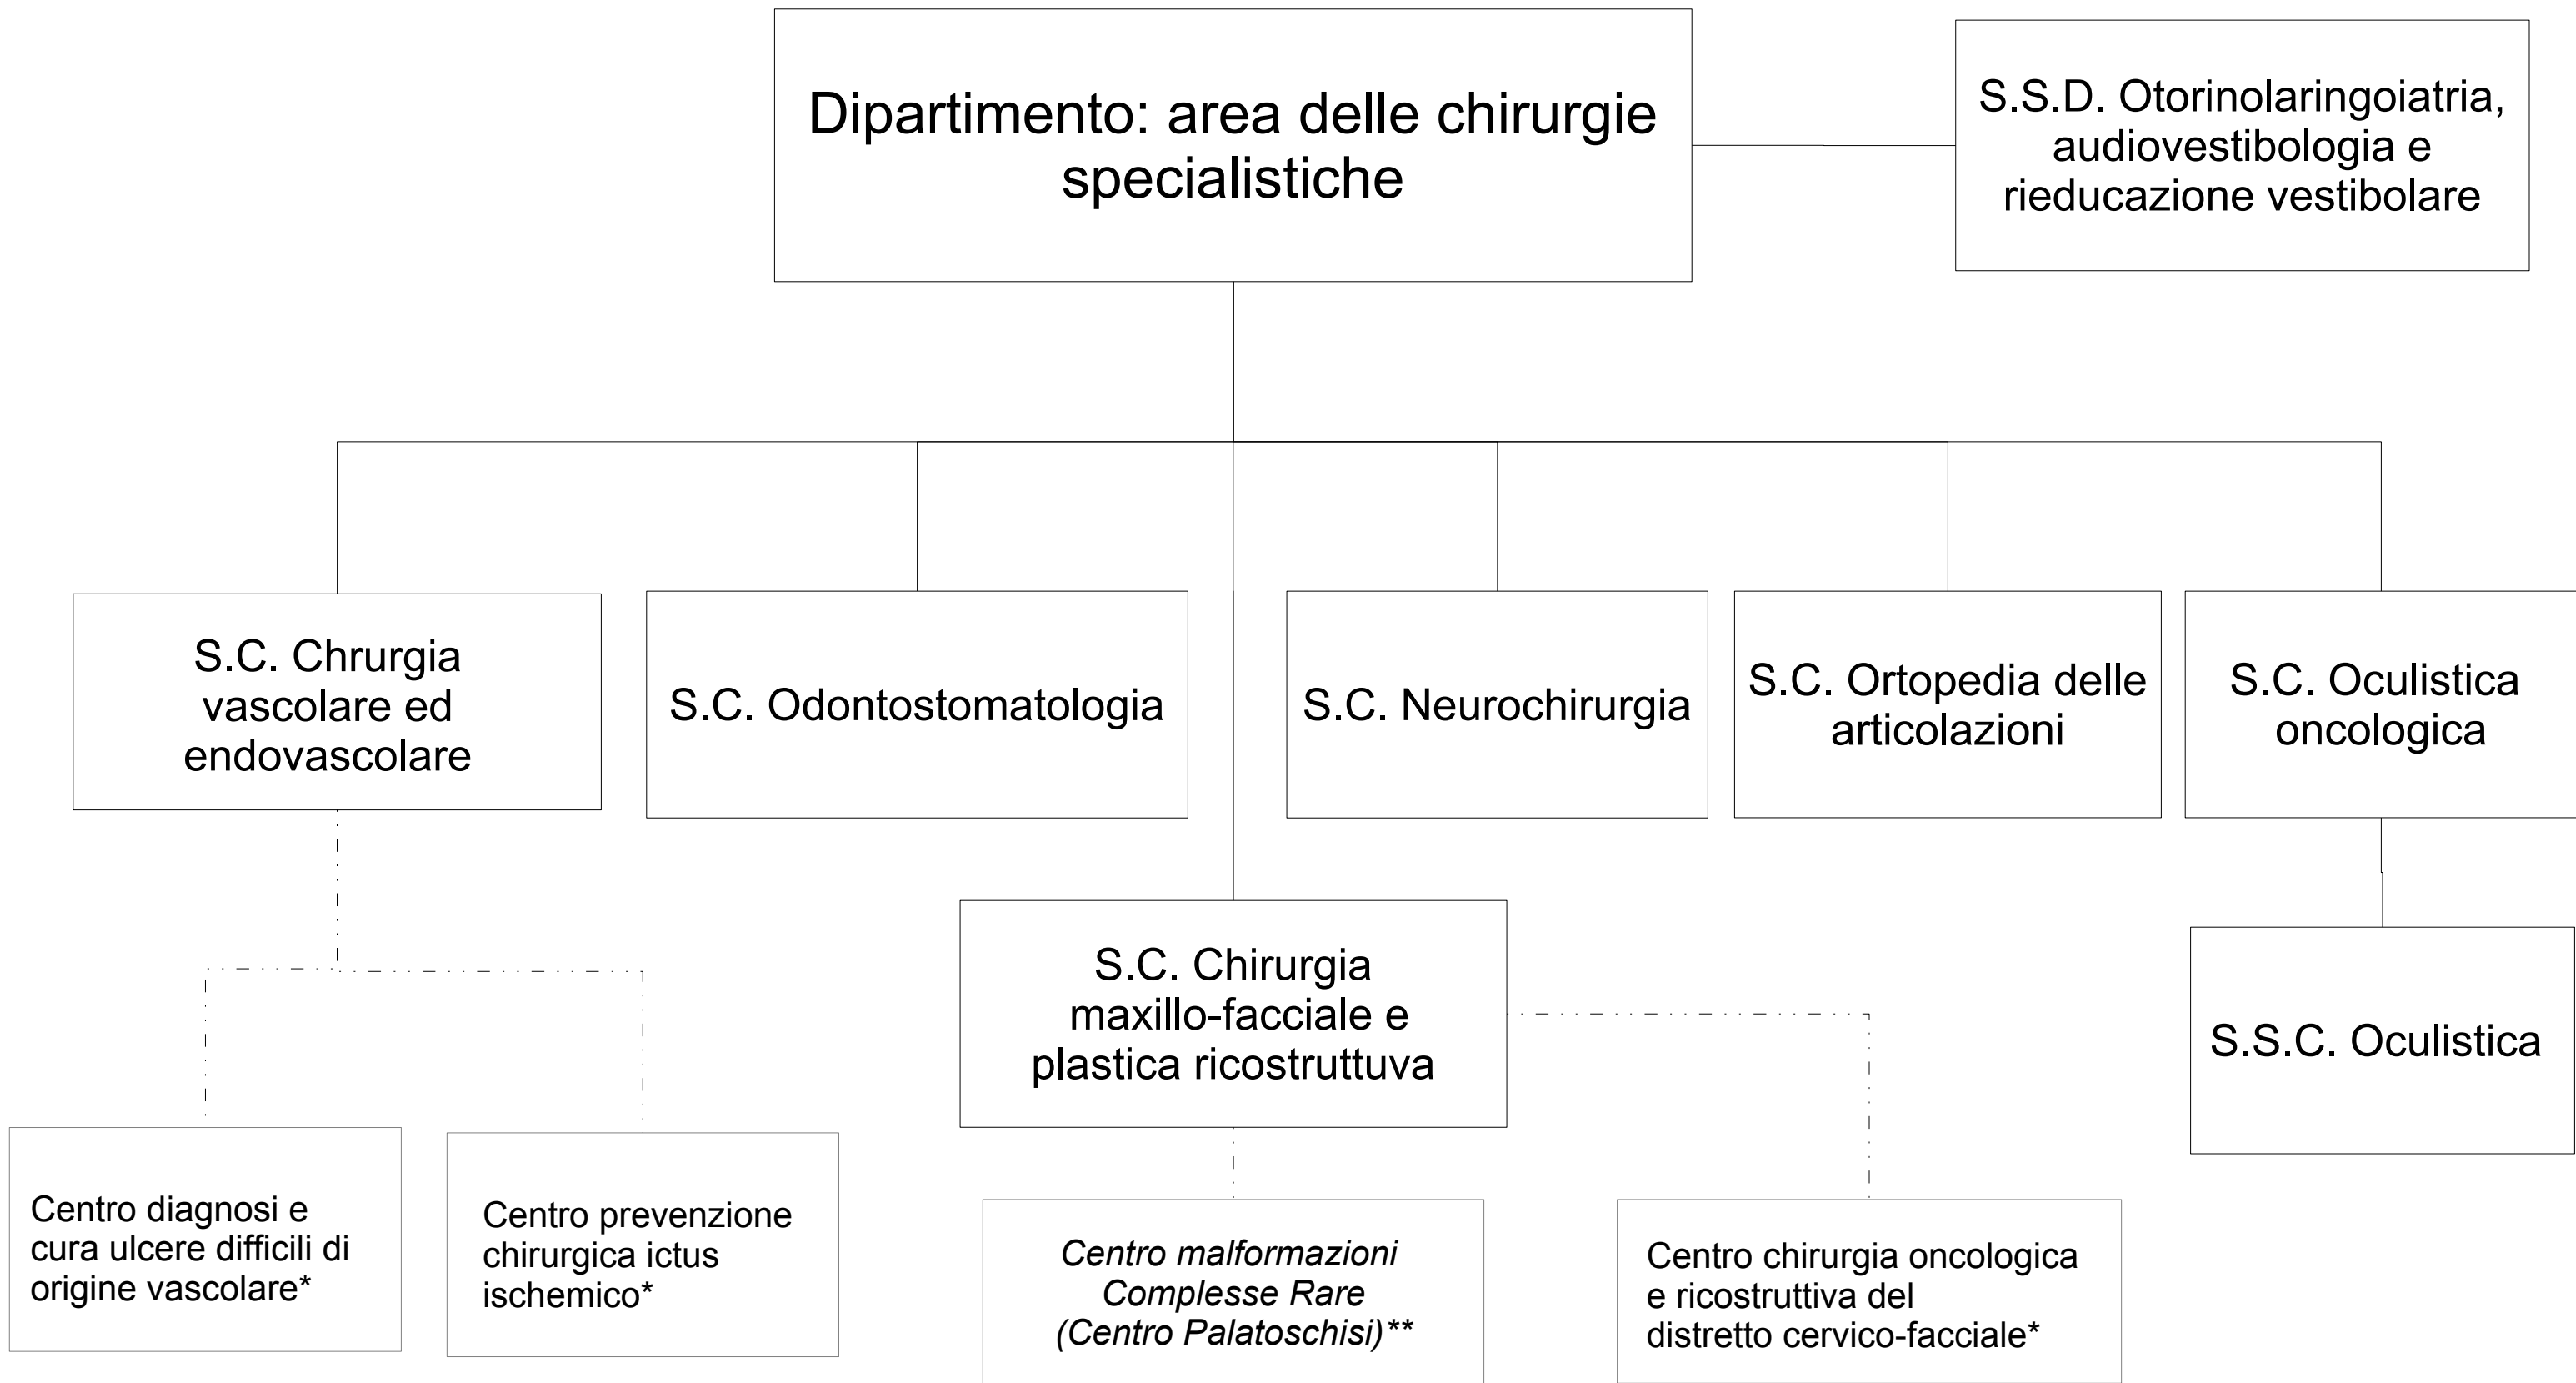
Dipartimento: area delle chirurgie specialistiche

S.S.D. Otorinolaringoiatria, audiovestibologia e rieducazione vestibolare

S.C. Chrurgia vascolare ed endovascolare

S.C. Odontostomatologia

S.C. Neurochirurgia

S.C. Ortopedia delle articolazioni

S.C. Oculistica oncologica

S.C. Chirurgia maxillo-facciale e plastica ricostruttuva

S.S.C. Oculistica

Centro diagnosi e cura ulcere difficili di origine vascolare*

Centro prevenzione chirurgica ictus ischemico*

Centro malformazioni Complesse Rare (Centro Palatoschisi)**

Centro chirurgia oncologica e ricostruttiva del distretto cervico-facciale*